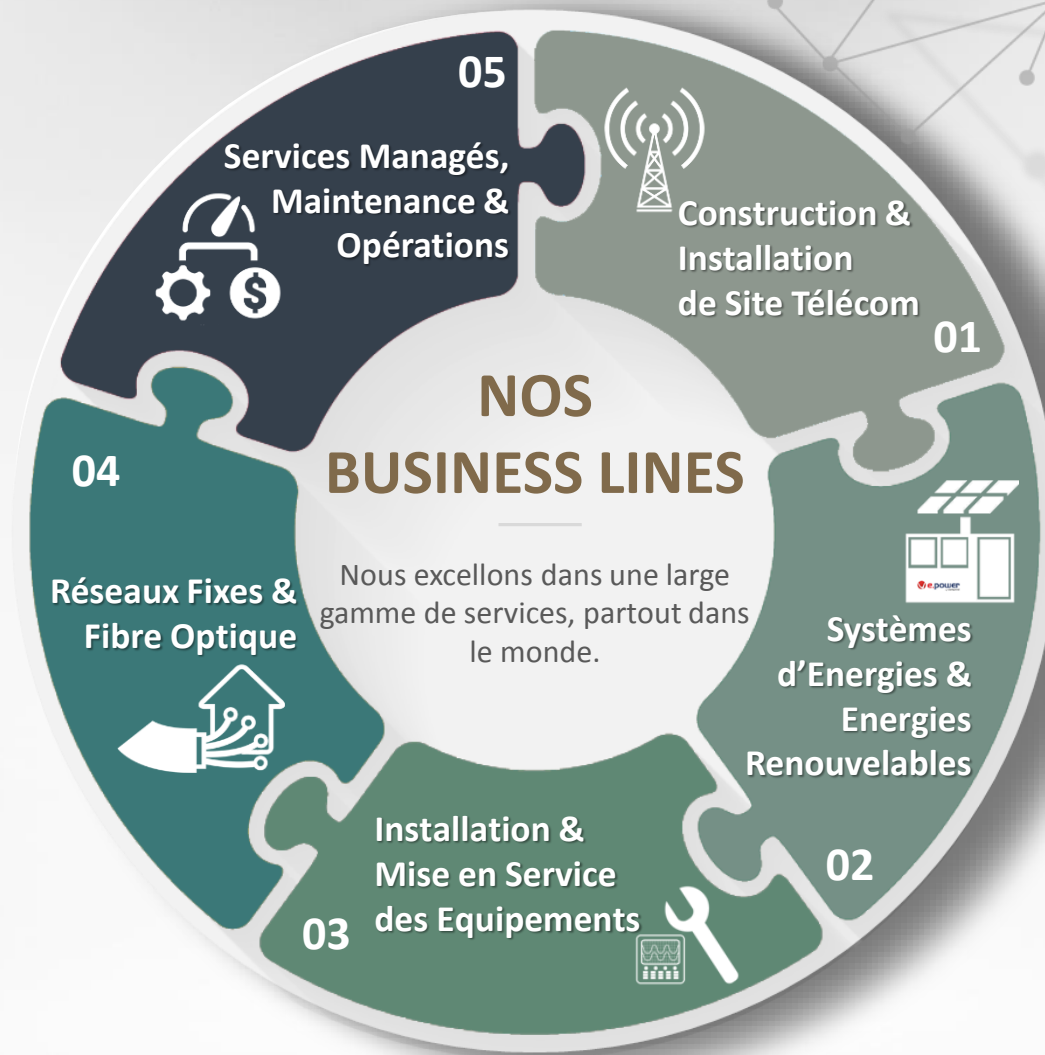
05

Services Managés, Maintenance & Opérations

Construction & Installation de Site Télécom

01

NOS BUSINESS LINES

Nous excellons dans une large gamme de services, partout dans le monde.

04

Réseaux Fixes & Fibre Optique

e.power

Systèmes d'Energies & Energies Renouvelables

02

Installation & Mise en Service des Equipements

03